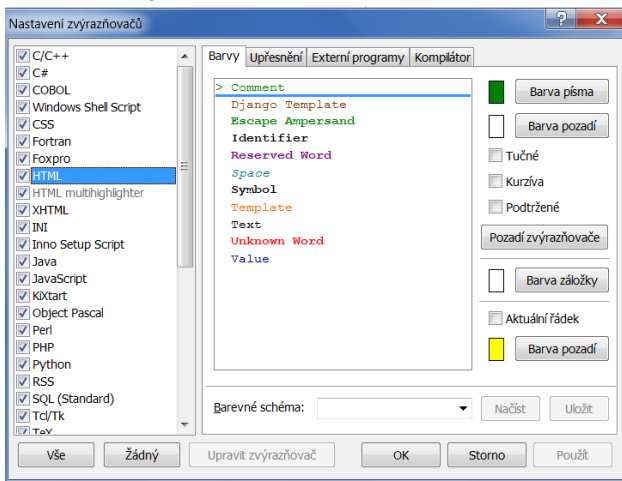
Nastavení zvýrazňovačů

?
X

C/C++
C#
COBOL
Windows Shell Script
CSS
Fortran
Foxpro
HTML
HTML multihighlighter
XHTML
INI
Inno Setup Script
Java
JavaScript
KiXtart
Object Pascal
Perl
PHP
Python
RSS
SQL (Standard)
Tcl/Tk
TeX

Barvy | Upřesnění | Externí programy | Kompilátor

> Comment
Django Template
Escape Ampersand
Identifier
Reserved Word
Space
Symbol
Template
Text
Unknown Word
Value

Barva písma
Barva pozadí
Tučné
Kurzíva
Podtržené
Pozadí zvýrazňovače
Barva záložky
Aktuální řádek
Barva pozadí

Barevné schéma:
Načíst
Uložit

Vše
Žádný
Upravit zvýrazňovač
OK
Storno
Použít